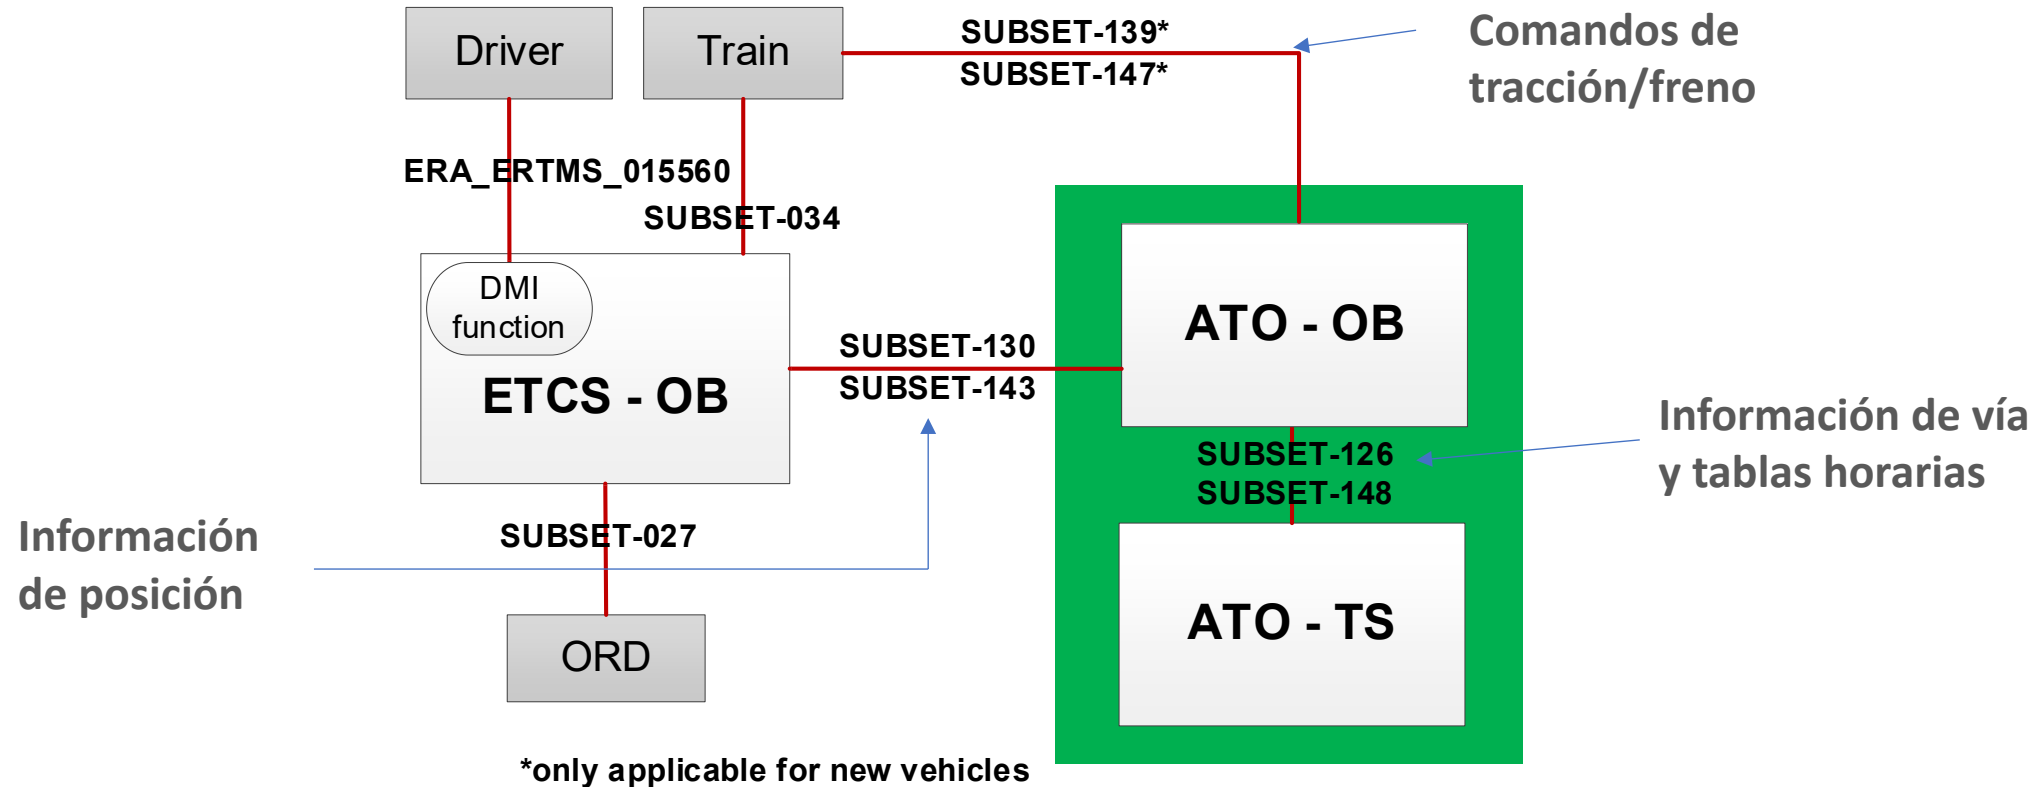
Driver

Train

SUBSET-139*
SUBSET-147*

Comandos de tracción/freno

ERA_ERTMS_015560

SUBSET-034

DMI function

ETCS - OB

SUBSET-130
SUBSET-143

ATO - OB

Información de vía y tablas horarias

SUBSET-126
SUBSET-148

Información de posición

SUBSET-027

ATO - TS

ORD

*only applicable for new vehicles